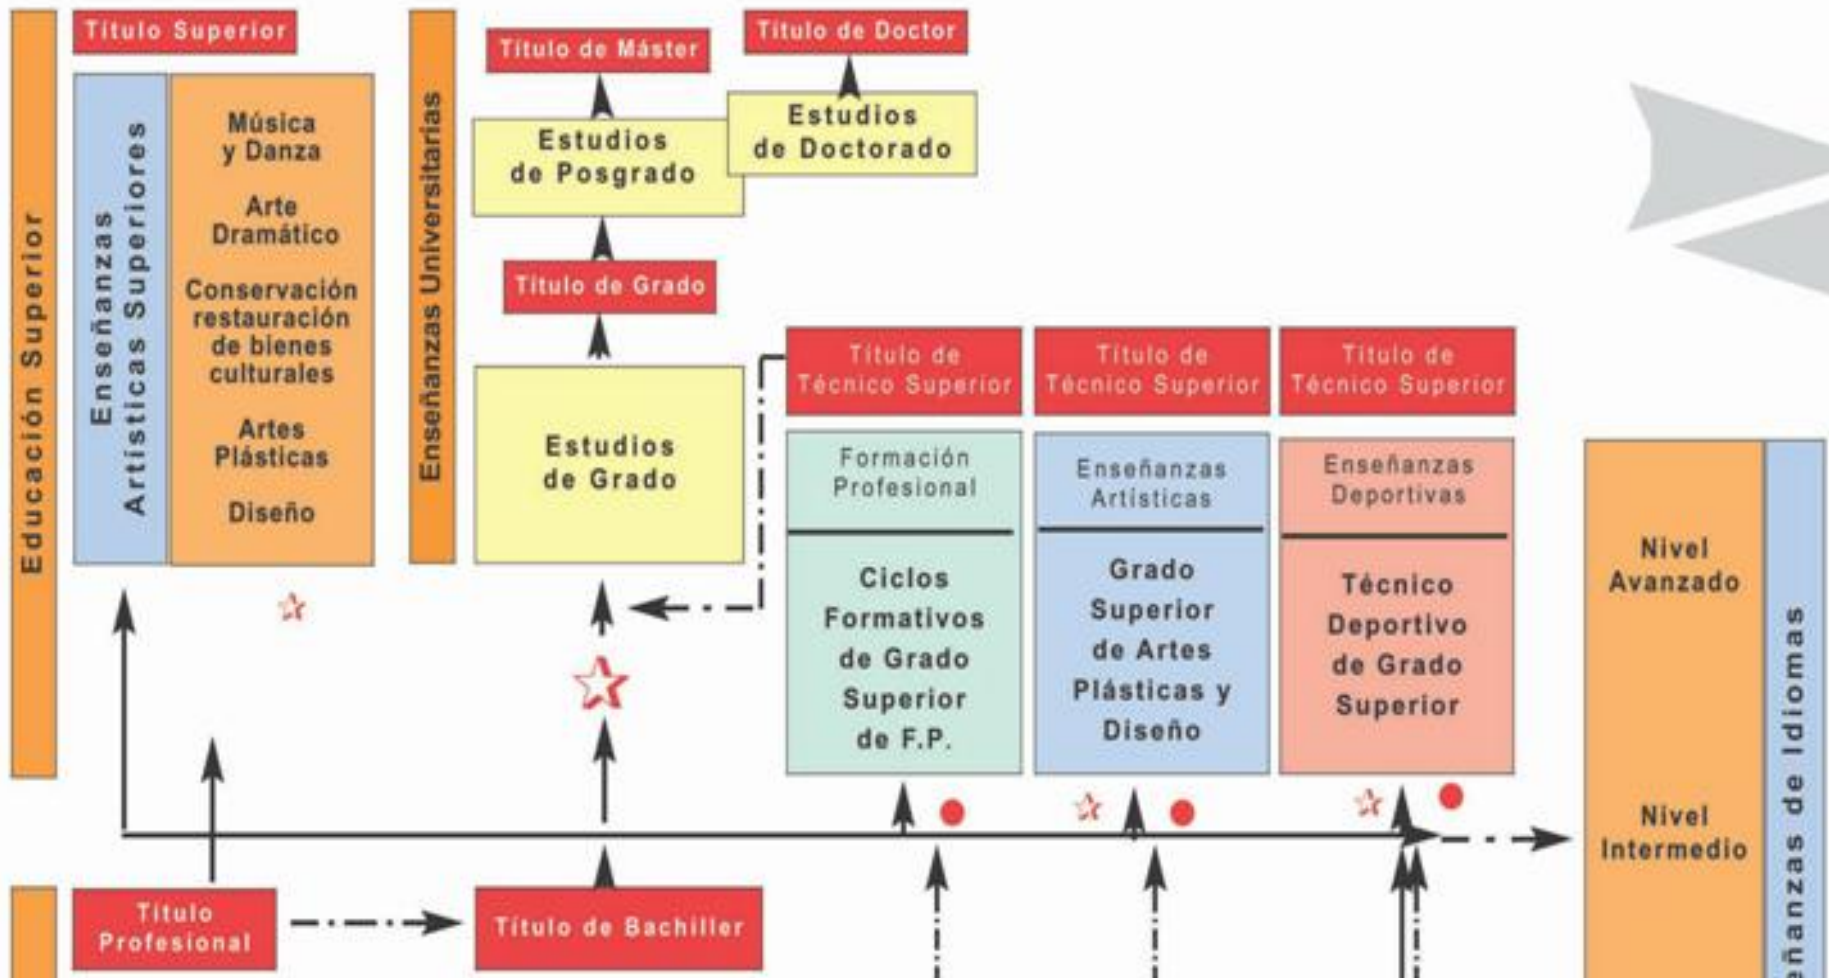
Educación Superior

Título Superior

Enseñanzas Artísticas Superiores

Música y Danza

Arte Dramático

Conservación restauración de bienes culturales

Artes Plásticas

Diseño

Enseñanzas Universitarias

Título de Máster

Título de Doctor

Estudios de Posgrado

Estudios de Doctorado

Título de Grado

Estudios de Grado

Título de Técnico Superior

Título de Técnico Superior

Título de Técnico Superior

Formación Profesional

Ciclos Formativos de Grado Superior de F.P.

Enseñanzas Artísticas

Grado Superior de Artes Plásticas y Diseño

Enseñanzas Deportivas

Técnico Deportivo de Grado Superior

Nivel Avanzado

Nivel Intermedio

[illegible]eñanzas de Idiomas

Título Profesional

Título de Bachiller